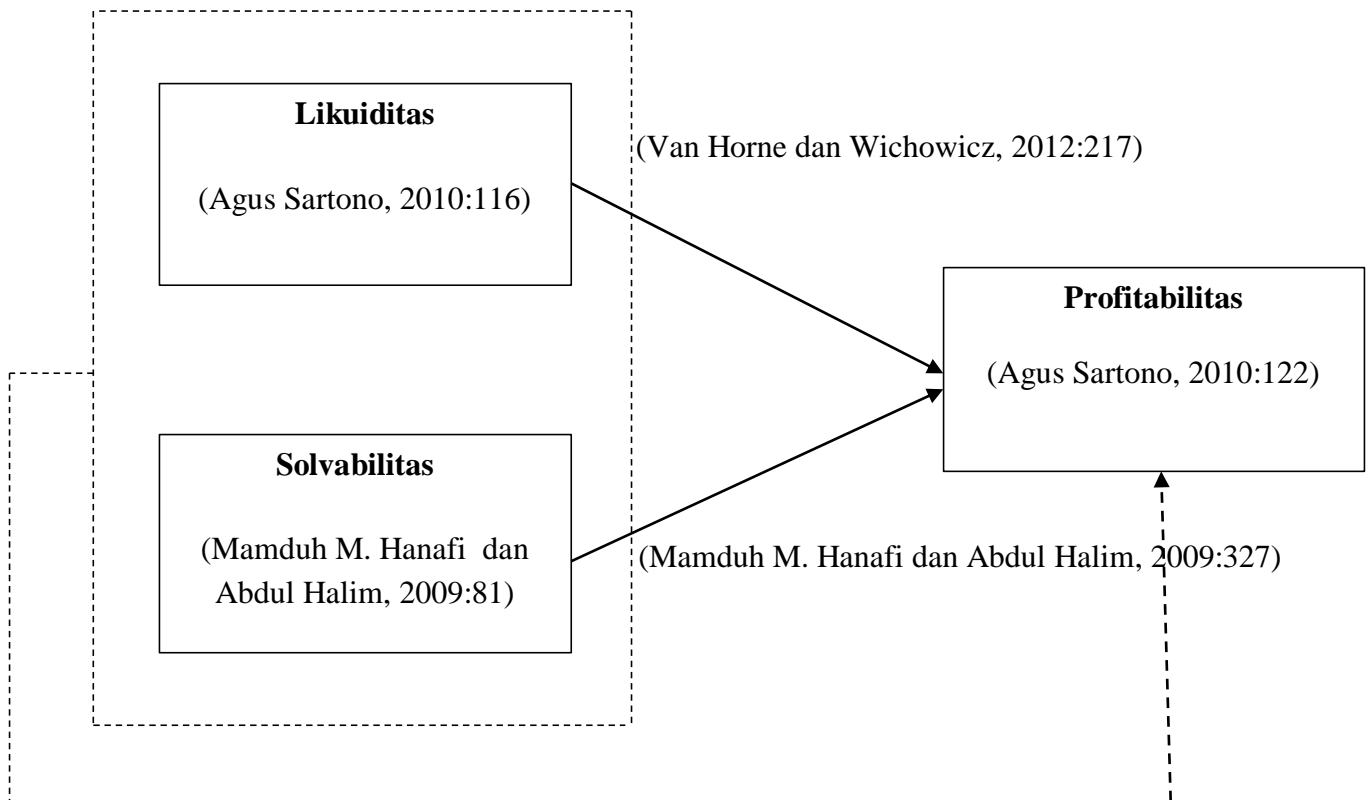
Likuiditas

(Agus Sartono, 2010:116)

(Van Horne dan Wichowicz, 2012:217)

Profitabilitas

(Agus Sartono, 2010:122)

Solvabilitas

(Mamduh M. Hanafi dan Abdul Halim, 2009:81)

(Mamduh M. Hanafi dan Abdul Halim, 2009:327)